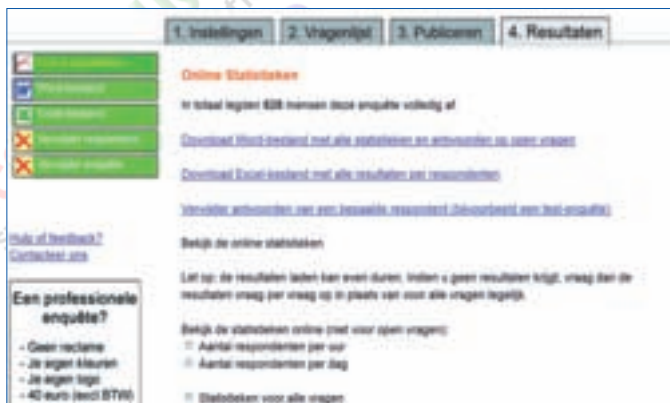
1. Instellingen | 2. Vragenlijst | 3. Publiceren | 4. Resultaten

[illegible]
Word-bestand
Excel-bestand
Verwijder respondent
Verwijder enquête

Hulp of feedback?
Contacteer ons

Een professionele enquête?

- Geen reclame
- Je eigen kleuren
- Je eigen logo
- 40 euro (excl BTW)

Online Statistieken

In totaal legden 828 mensen deze enquête volledig af.

Download Word-bestand met alle statistieken en antwoorden op open vragen

Download Excel-bestand met alle resultaten per respondenten

Verwijder antwoorden van een bepaalde respondent (bijvoorbeeld een test-enquête)

Bekijk de online statistieken

Let op: de resultaten laden kan even duren. Indien u geen resultaten krijgt, vraag dan de resultaten vraag per vraag op in plaats van voor alle vragen tegelijk.

Bekijk de statistieken online (niet voor open vragen):
Aantal respondenten per uur
Aantal respondenten per dag

Statistieken voor alle vragen